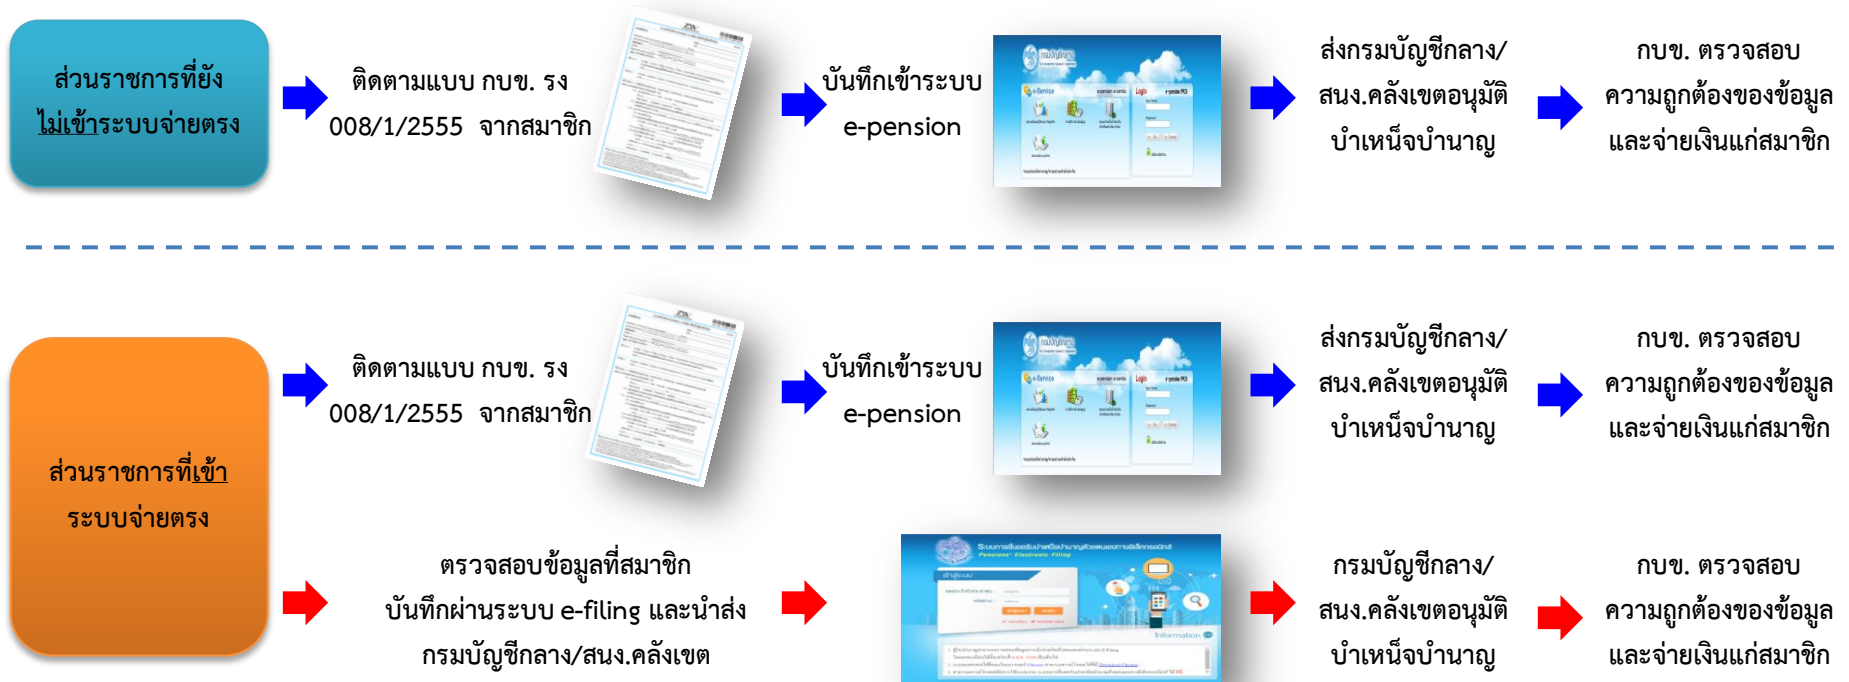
ส่วนราชการที่ยังไม่เข้าระบบจ่ายตรง

ติดตามแบบ กบข. รง 008/1/2555 จากสมาชิก

บันทึกเข้าระบบ e-pension

ส่งกรมบัญชีกลาง/สนง.คลังเขตอนุมัติบำเหน็จบำนาญ

กบข. ตรวจสอบความถูกต้องของข้อมูลและจ่ายเงินแก่สมาชิก

ส่วนราชการที่เข้าระบบจ่ายตรง

ติดตามแบบ กบข. รง 008/1/2555 จากสมาชิก

บันทึกเข้าระบบ e-pension

ส่งกรมบัญชีกลาง/สนง.คลังเขตอนุมัติบำเหน็จบำนาญ

กบข. ตรวจสอบความถูกต้องของข้อมูลและจ่ายเงินแก่สมาชิก

ตรวจสอบข้อมูลที่สมาชิกบันทึกผ่านระบบ e-filing และนำส่งกรมบัญชีกลาง/สนง.คลังเขต

กรมบัญชีกลาง/สนง.คลังเขตอนุมัติบำเหน็จบำนาญ

กบข. ตรวจสอบความถูกต้องของข้อมูลและจ่ายเงินแก่สมาชิก